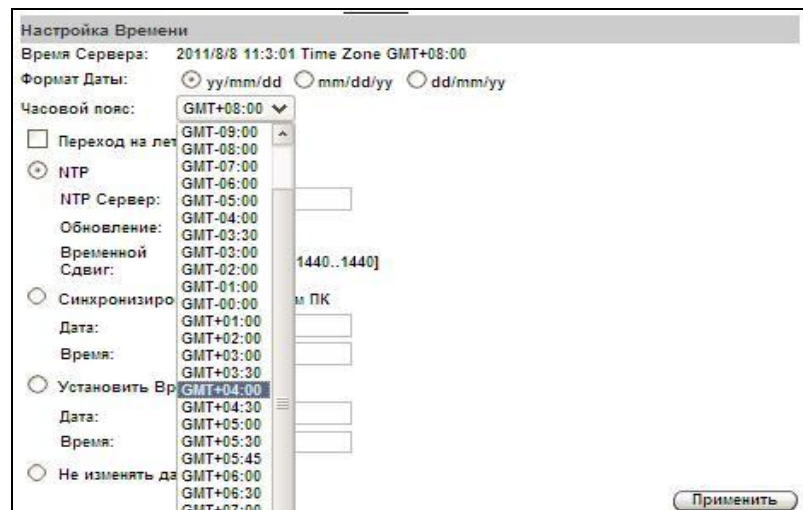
Настройка Времени

Время Сервера: 2011/8/8 11:3:01 Time Zone GMT+08:00

Формат Даты: yy/mm/dd mm/dd/yy dd/mm/yy

Часовой пояс: GMT+08:00

Переход на лет

NTP

NTP Сервер:

Обновление:

Временной Сдвиг: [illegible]1440..1440]

Синхронизиро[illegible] м ПК

Дата:

Время:

Установить Вр

Дата:

Время:

Не изменять да

GMT-09:00
GMT-08:00
GMT-07:00
GMT-06:00
GMT-05:00
GMT-04:00
GMT-03:30
GMT-03:00
GMT-02:00
GMT-01:00
GMT-00:00
GMT+01:00
GMT+02:00
GMT+03:00
GMT+03:30
GMT+04:00
GMT+04:30
GMT+05:00
GMT+05:30
GMT+05:45
GMT+06:00
GMT+06:30
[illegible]

Применить